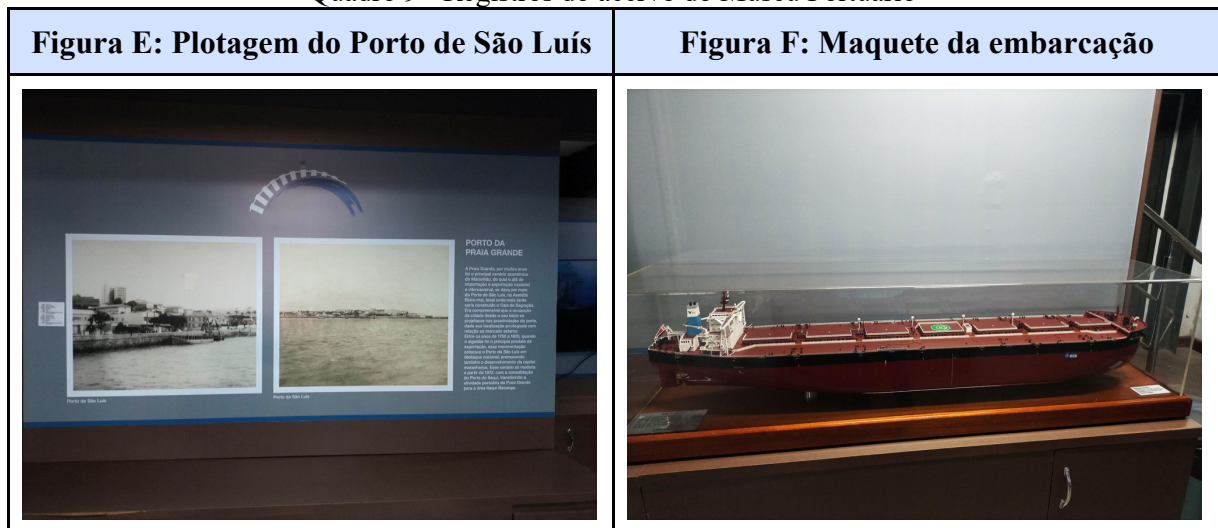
Quadro 9 - Registros do acervo do Museu Portuário

| Figura E: Plotagem do Porto de São Luís | Figura F: Maquete da embarcação |
|---|---|
| PORTO DA PRAIA GRANDE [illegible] Porto de São Luís Porto de São Luís | |